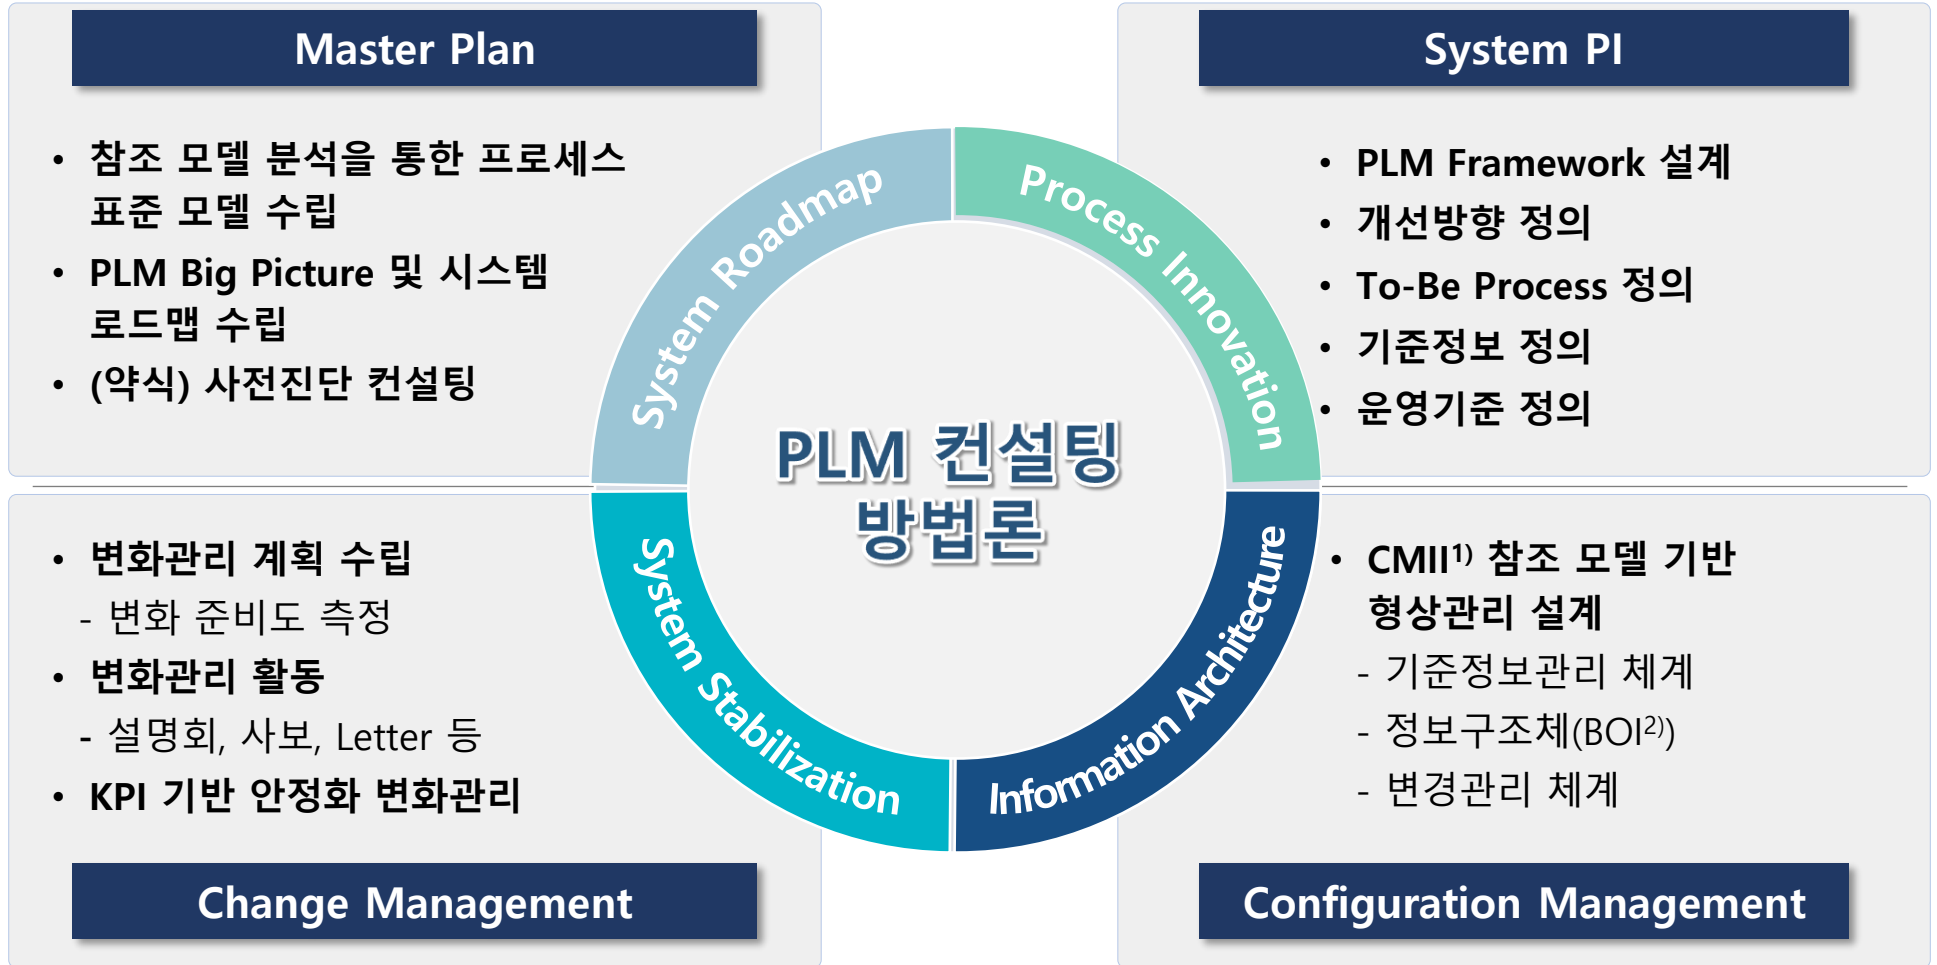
Master Plan

• 참조 모델 분석을 통한 프로세스 표준 모델 수립
• PLM Big Picture 및 시스템 로드맵 수립
• (약식) 사전진단 컨설팅

System PI

• PLM Framework 설계
• 개선방향 정의
• To-Be Process 정의
• 기준정보 정의
• 운영기준 정의

System Roadmap

Process Innovation

PLM 컨설팅 방법론

System Stabilization

Information Architecture

• 변화관리 계획 수립
- 변화 준비도 측정
• 변화관리 활동
- 설명회, 사보, Letter 등
• KPI 기반 안정화 변화관리

• CMII$^{1)}$ 참조 모델 기반 형상관리 설계
- 기준정보관리 체계
- 정보구조체(BOI$^{2)}$)
- 변경관리 체계

Change Management

Configuration Management